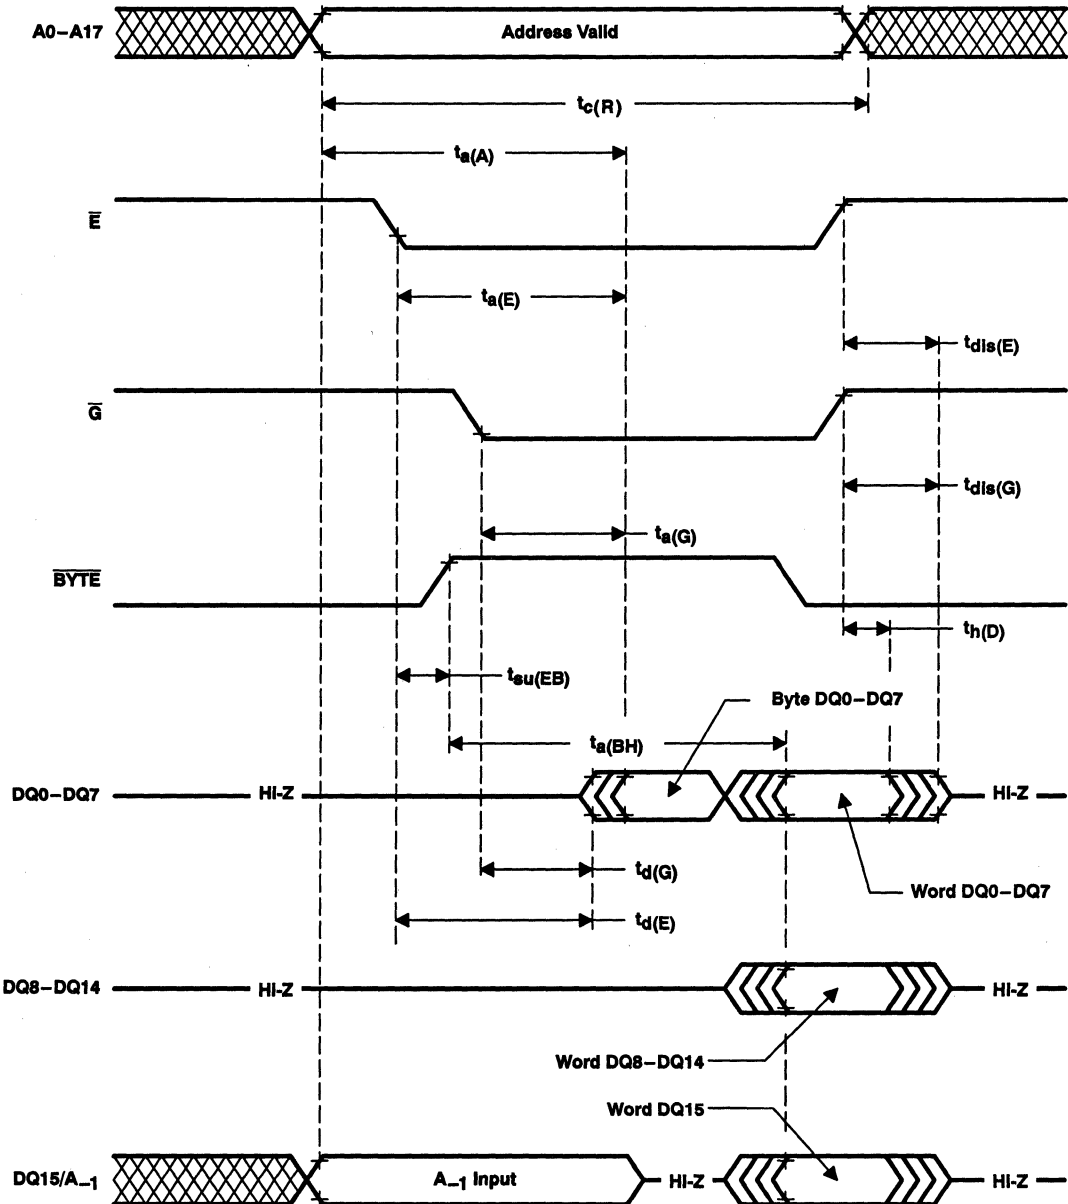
A0–A17

Address Valid

$t_{c(R)}$

$t_{a(A)}$

$\overline{E}$

$t_{a(E)}$

$t_{dis(E)}$

$\overline{G}$

$t_{dis(G)}$

$t_{a(G)}$

$\overline{BYTE}$

$t_{h(D)}$

$t_{su(EB)}$

Byte DQ0–DQ7

$t_{a(BH)}$

DQ0–DQ7

Hi-Z

Hi-Z

$t_{d(G)}$

Word DQ0–DQ7

$t_{d(E)}$

DQ8–DQ14

Hi-Z

Hi-Z

Word DQ8–DQ14

Word DQ15

DQ15/$A_{-1}$

$A_{-1}$ Input

Hi-Z

Hi-Z